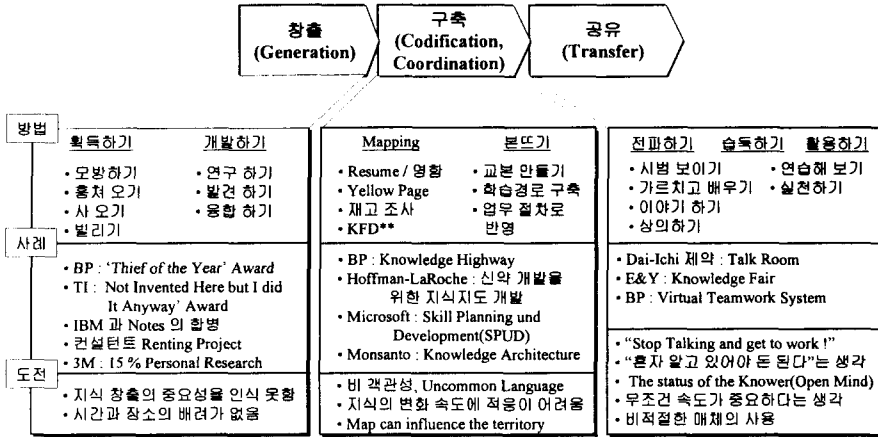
창출 (Generation)

구축 (Codification, Coordination)

공유 (Transfer)

방법

획득하기 개발하기

• 모방하기 • 연구 하기
• 훔쳐 오기 • 발견 하기
• 사 오기 • 융합 하기
• 빌리기

Mapping 본뜨기

• Resume / 영황 • 교본 만들기
• Yellow Page • 학습경로 구축
• 재고 조사 • 업무 절차로 반영
• KFD**

전파하기 습득하기 활용하기

• 시범 보이기 • 연습해 보기
• 가르치고 배우기 • 실천하기
• 이야기 하기
• 상의하기

사례

• BP : 'Thief of the Year' Award
• TI : Not Invented Here but I did It Anyway' Award
• IBM 과 Notes 의 합병
• 컨설턴트 Renting Project
• 3M : 15 % Personal Research

• BP : Knowledge Highway
• Hoffman-LaRoche : 신약 개발을 위한 지식지도 개발
• Microsoft : Skill Planning und Development(SPUD)
• Monsanto : Knowledge Architecture

• Dai-Ichi 제약 : Talk Room
• E&Y : Knowledge Fair
• BP : Virtual Teamwork System

도전

• 지식 창출의 중요성을 인식 못함
• 시간과 장소의 배려가 없음

• 비 객관성, Uncommon Language
• 지식의 변화 속도에 적응이 어려움
• Map can influence the territory

• "Stop Talking and get to work !"
• "혼자 알고 있어야 돈 된다"는 생각
• The status of the Knower(Open Mind)
• 무조건 속도가 중요하다는 생각
• 비적절한 매체의 사용